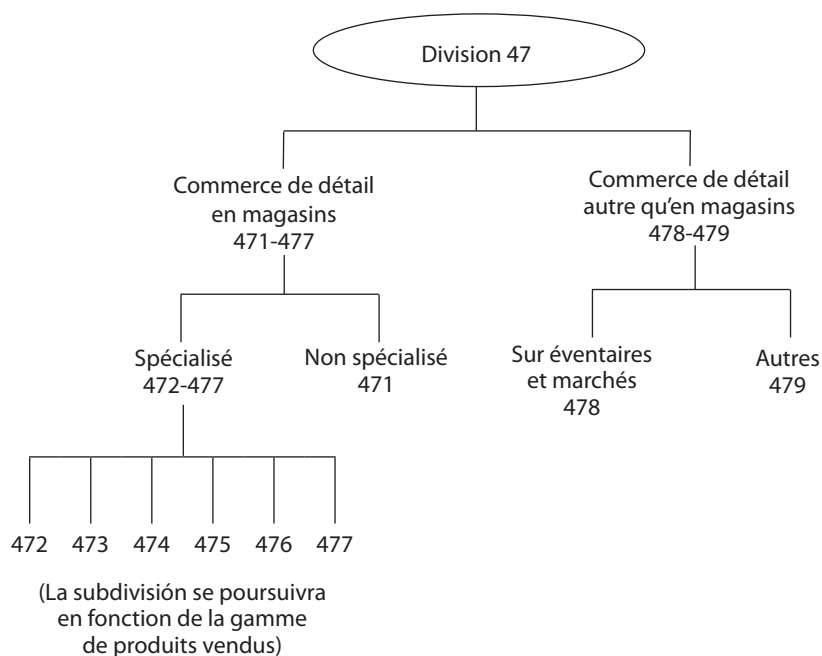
Division 47

Commerce de détail en magasins 471-477

Commerce de détail autre qu'en magasins 478-479

Spécialisé 472-477

Non spécialisé 471

Sur éventaires et marchés 478

Autres 479

472 473 474 475 476 477

(La subdivision se poursuivra en fonction de la gamme de produits vendus)